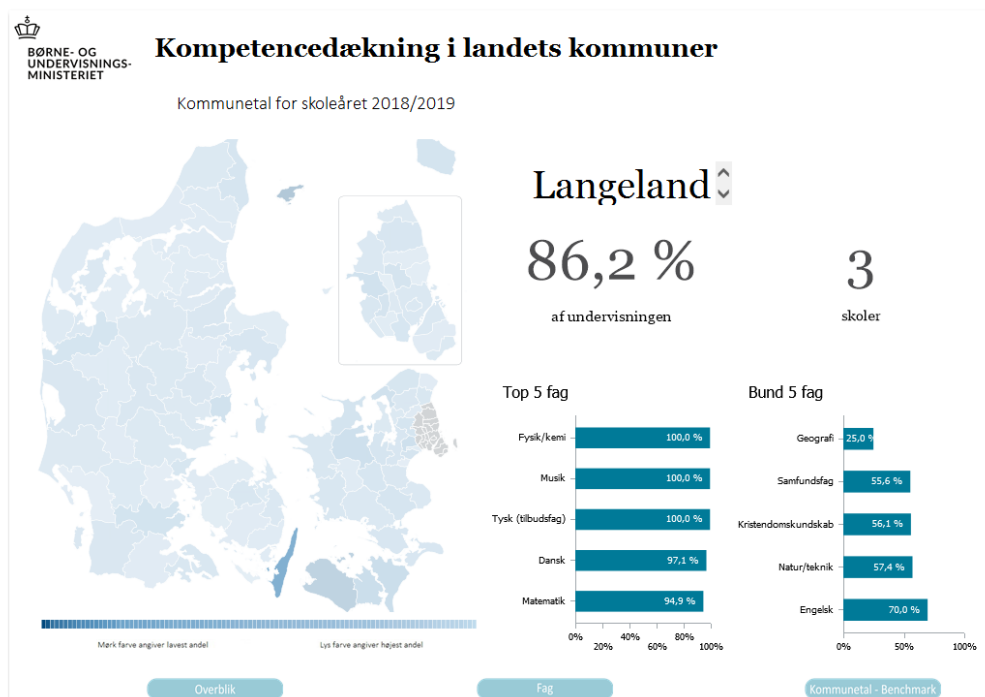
BØRNE- OG UNDERVISNINGS-MINISTERIET

Kompetencedækning i landets kommuner

Kommunetal for skoleåret 2018/2019

Langeland

86,2 %
af undervisningen

3
skoler

Top 5 fag

| Fag | Andel |
|---|---|
| Fysik/kemi | 100,0 % |
| Musik | 100,0 % |
| Tysk (tilbudsfag) | 100,0 % |
| Dansk | 97,1 % |
| Matematik | 94,9 % |

0% 20% 40% 60% 80% 100%

Bund 5 fag

| Fag | Andel |
|---|---|
| Geografi | 25,0 % |
| Samfundsfag | 55,6 % |
| Kristendomskundskab | 56,1 % |
| Natur/teknik | 57,4 % |
| Engelsk | 70,0 % |

0% 50% 100%

Mørk farve angiver lavest andel

Lys farve angiver højest andel

Overblik

Fag

Kommunetal - Benchmark